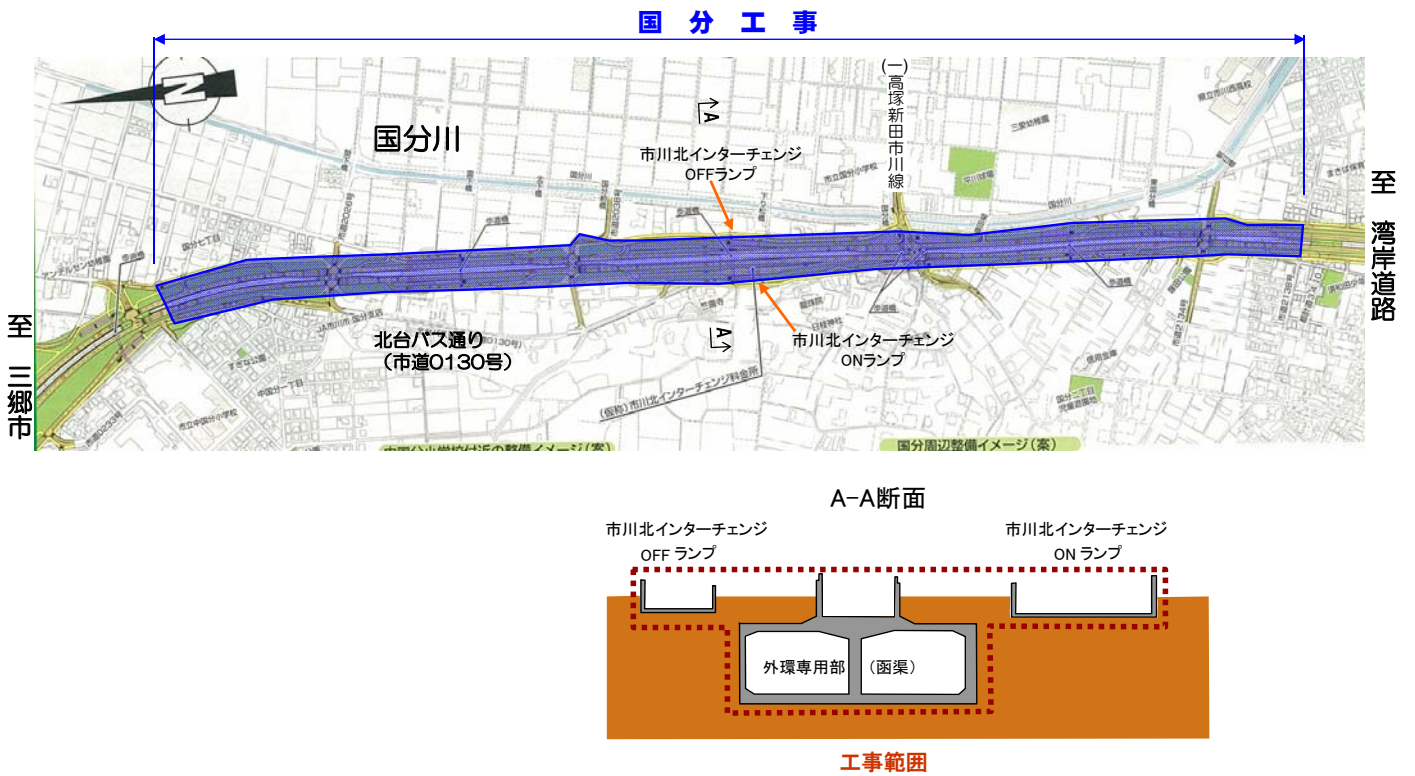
国 分 工 事

国分川

A

市川北インターチェンジ
OFFランプ

(一)高塚新田市川線

至 湾岸道路

至 三郷市

北台バス通り
(市道0130号)

A

市川北インターチェンジ
ONランプ

(仮称)市川北インターチェンジ料金所

国分周辺整備イメージ(案)

A-A断面

市川北インターチェンジ
OFF ランプ

市川北インターチェンジ
ON ランプ

外環専用部 (函渠)

工事範囲